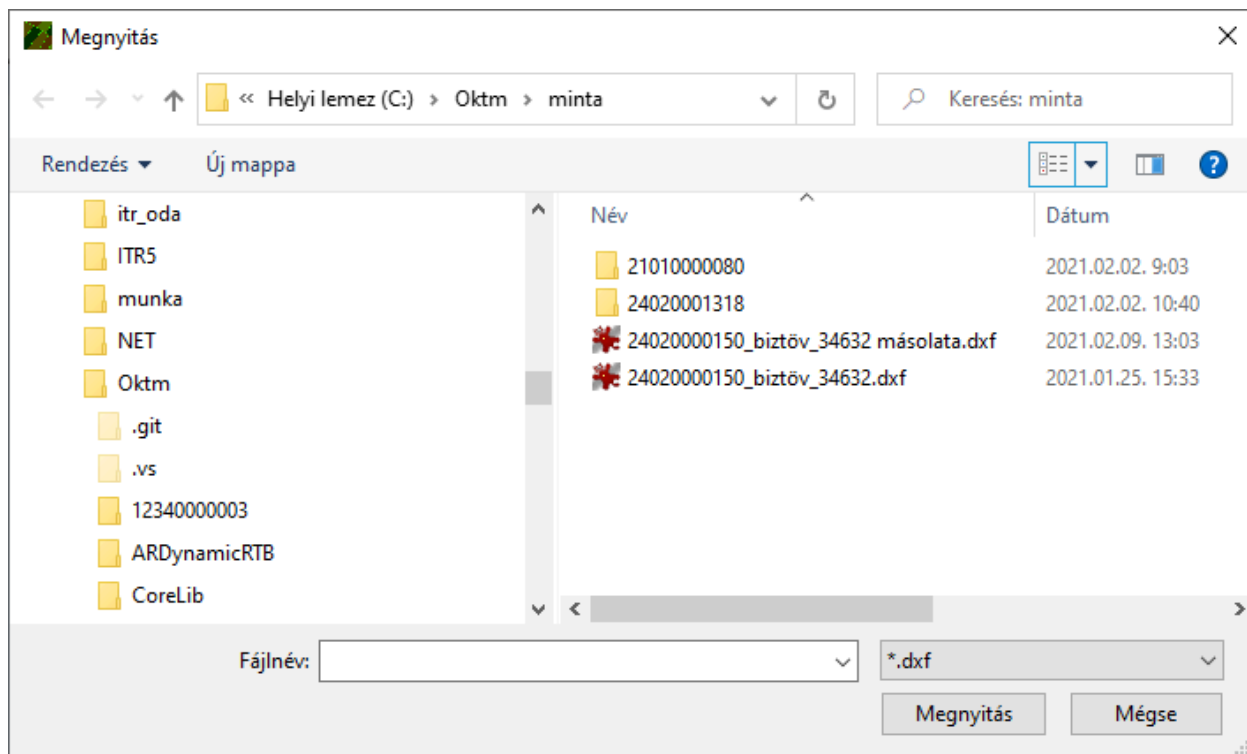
Megnyitás

« Helyi lemez (C:) › Oktm › minta

Keresés: minta

Rendezés ▾ Új mappa

itr_oda
ITR5
munka
NET
Oktm
.git
.vs
12340000003
ARDynamicRTB
CoreLib

| Név | Dátum |
|---|---|
| 21010000080 | 2021.02.02. 9:03 |
| 24020001318 | 2021.02.02. 10:40 |
| 24020000150_biztöv_34632 másolata.dxf | 2021.02.09. 13:03 |
| 24020000150_biztöv_34632.dxf | 2021.01.25. 15:33 |

Fájlnév:

*.dxf

Megnyitás

Mégse